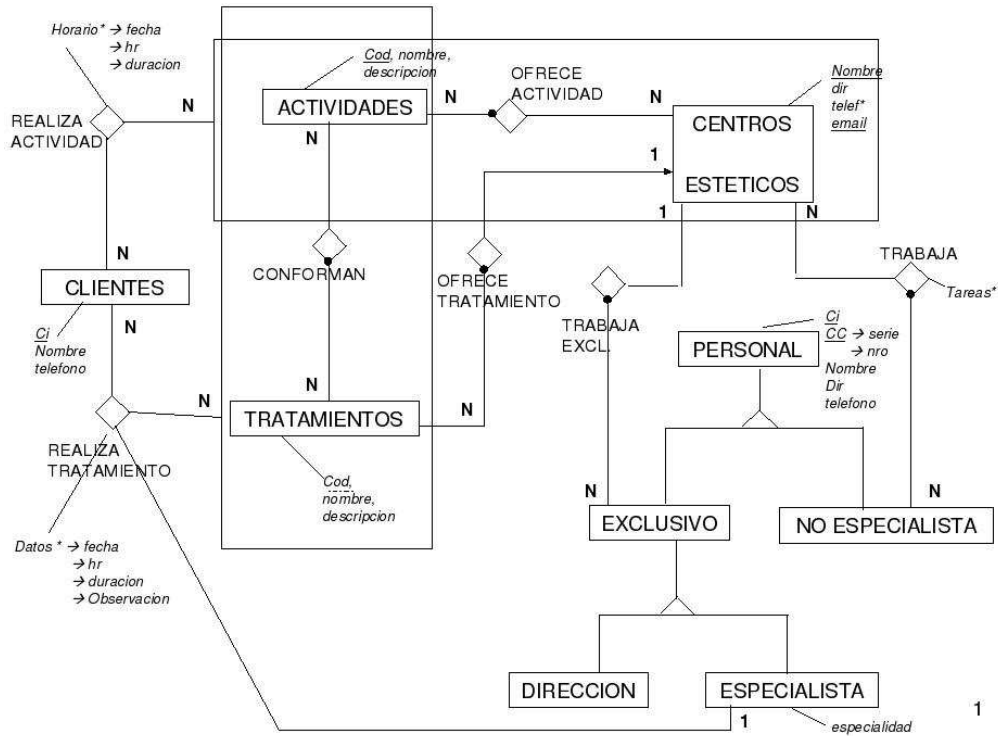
Horario* → fecha
→ hr
→ duracion

REALIZA ACTIVIDAD

N

Cod, nombre, descripcion

ACTIVIDADES

N

OFRECE ACTIVIDAD

N

Nombre
dir
telef*
email

CENTROS

ESTETICOS

1

1

N

N

CLIENTES

Ci
Nombre
telefono

N

CONFORMAN

OFRECE TRATAMIENTO

TRABAJA

Tareas*

TRABAJA EXCL.

Ci
CC → serie
→ nro
Nombre
Dir
telefono

PERSONAL

N

REALIZA TRATAMIENTO

N

N

TRATAMIENTOS

N

Cod, nombre, descripcion

N

N

EXCLUSIVO

NO ESPECIALISTA

Datos * → fecha
→ hr
→ duracion
→ Observacion

DIRECCION

ESPECIALISTA

1

especialidad

1